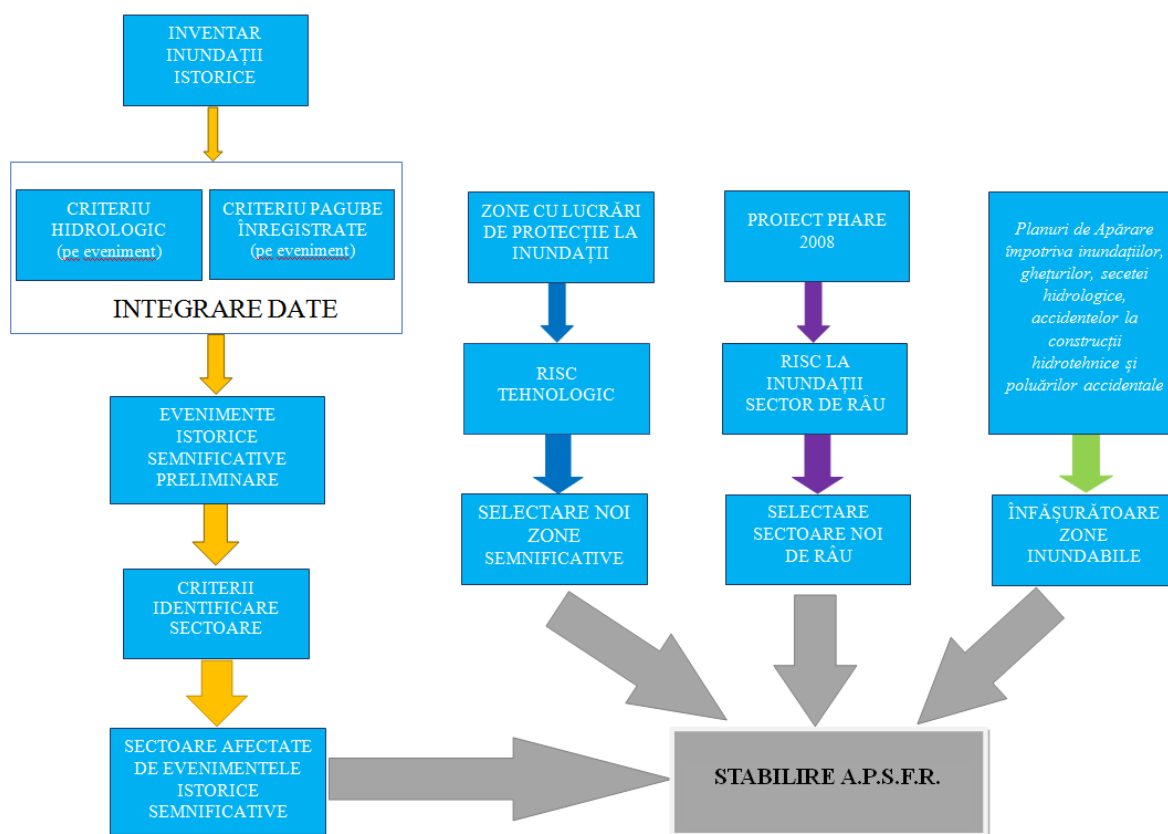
INVENTAR INUNDAȚII ISTORICE

CRITERIU HIDROLOGIC (pe eveniment)

CRITERIU PAGUBE ÎNREGISTRATE (pe eveniment)

INTEGRARE DATE

EVENIMENTE ISTORICE SEMNIFICATIVE PRELIMINARE

CRITERII IDENTIFICARE SECTOARE

SECTOARE AFECTATE DE EVENIMENTELE ISTORICE SEMNIFICATIVE

ZONE CU LUCRĂRI DE PROTECȚIE LA INUNDAȚII

RISC TEHNOLOGIC

SELECTARE NOI ZONE SEMNIFICATIVE

PROIECT PHARE 2008

RISC LA INUNDAȚII SECTOR DE RÂU

SELECTARE SECTOARE NOI DE RÂU

Planuri de Apărare împotriva inundațiilor, gheților, secetei hidrologice, accidentelor la construcții hidrotehnice și poluărilor accidentale

ÎNFĂȘURĂTOARE ZONE INUNDABILE

STABILIRE A.P.S.F.R.